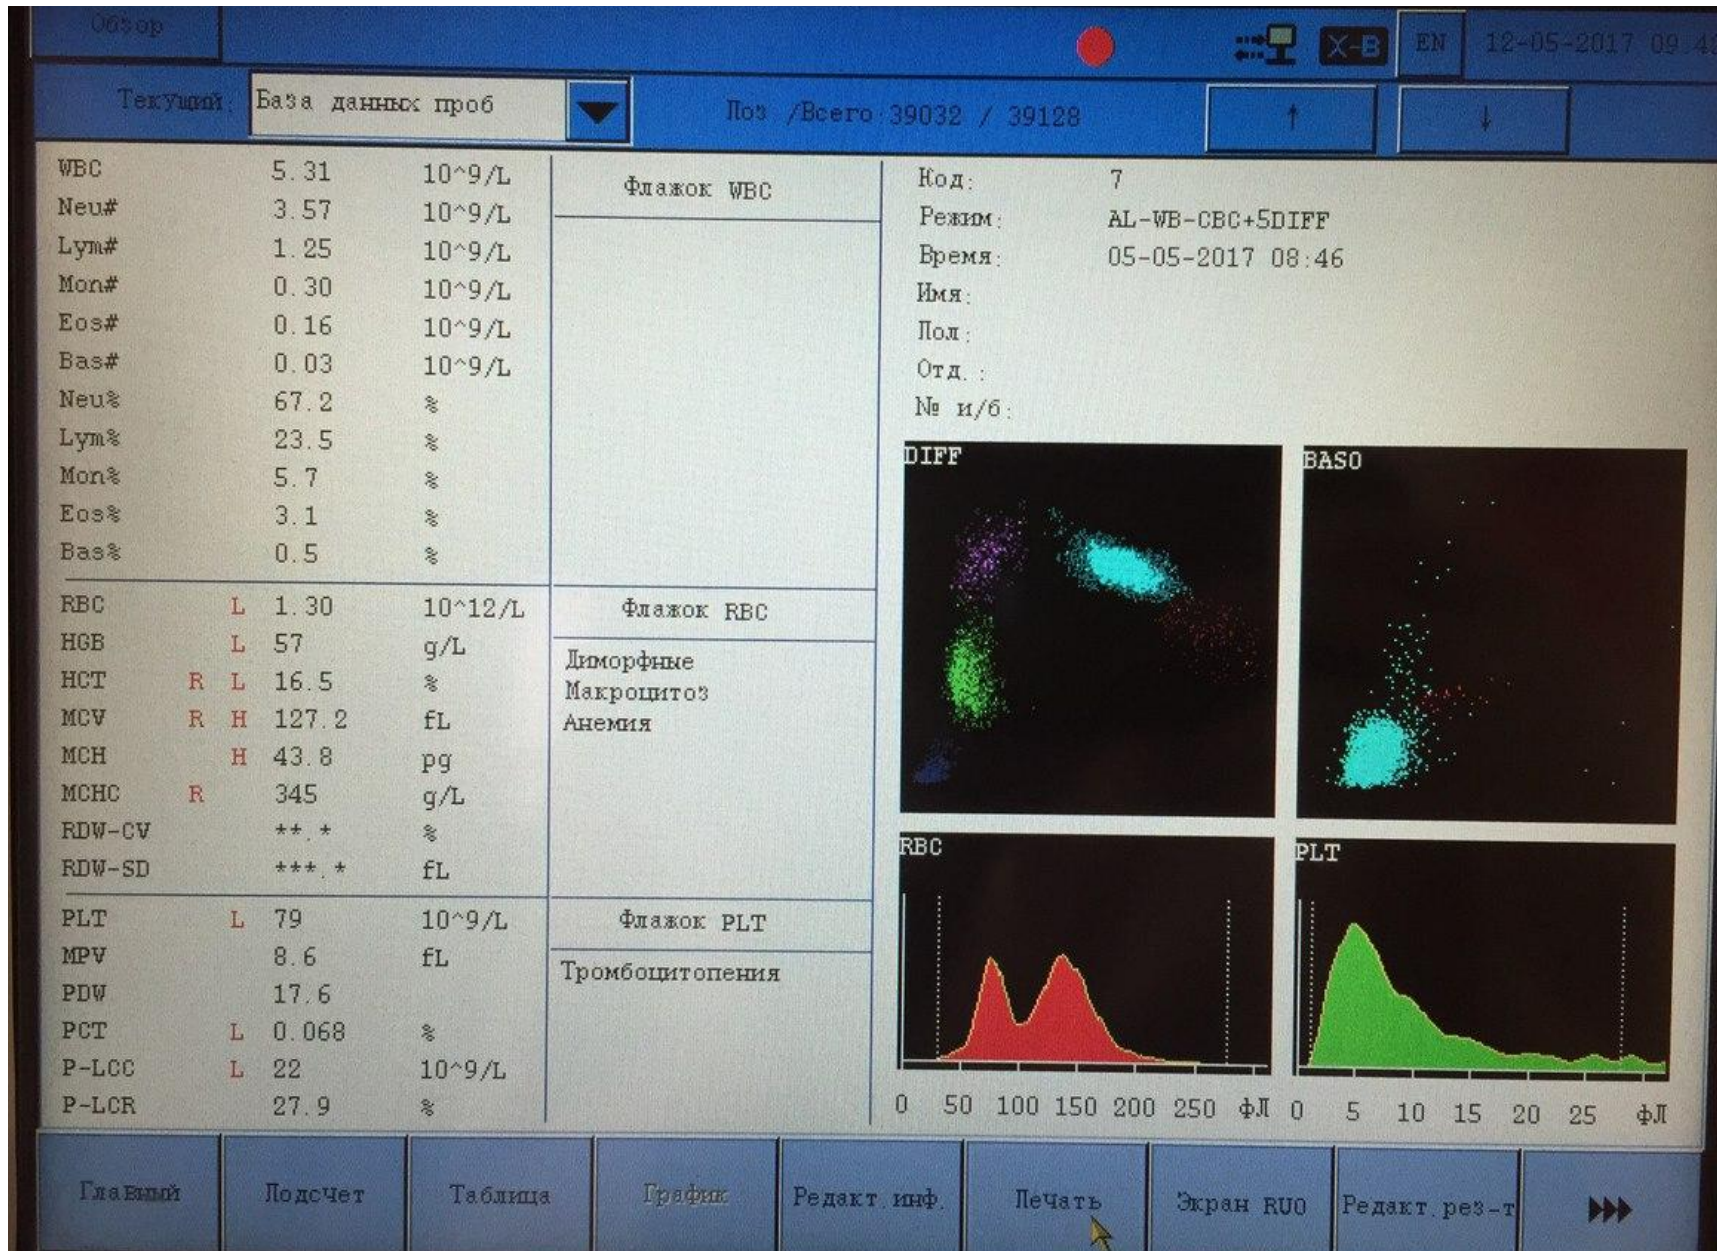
Обзор

X-B EN 12-05-2017 09:4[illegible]

Текущий: База данных проб

Поз /Всего 39032 / 39128

↑ ↓

| | | | |
|---|---|---|---|
| WBC | | 5.31 | 10^9/L |
| Neu# | | 3.57 | 10^9/L |
| Lym# | | 1.25 | 10^9/L |
| Mon# | | 0.30 | 10^9/L |
| Eos# | | 0.16 | 10^9/L |
| Bas# | | 0.03 | 10^9/L |
| Neu% | | 67.2 | % |
| Lym% | | 23.5 | % |
| Mon% | | 5.7 | % |
| Eos% | | 3.1 | % |
| Bas% | | 0.5 | % |
| RBC | L | 1.30 | 10^12/L |
| HGB | L | 57 | g/L |
| HCT | R L | 16.5 | % |
| MCV | R H | 127.2 | fL |
| MCH | H | 43.8 | pg |
| MCHC | R | 345 | g/L |
| RDW-CV | | **.* | % |
| RDW-SD | | ***.* | fL |
| PLT | L | 79 | 10^9/L |
| MPV | | 8.6 | fL |
| PDW | | 17.6 | |
| PCT | L | 0.068 | % |
| P-LCC | L | 22 | 10^9/L |
| P-LCR | | 27.9 | % |

Флажок WBC

Флажок RBC

Диморфные
Макроцитоз
Анемия

Флажок PLT

Тромбоцитопения

Код: 7
Режим: AL-WB-CBC+5DIFF
Время: 05-05-2017 08:46
Имя:
Пол:
Отд.:
№ и/б:

DIFF

BASO

RBC

0 50 100 150 200 250 фЛ

PLT

0 5 10 15 20 25 фЛ

Главный Подсчет Таблица График Редакт.инф. Печать Экран RUO Редакт.рез-т ▶▶▶